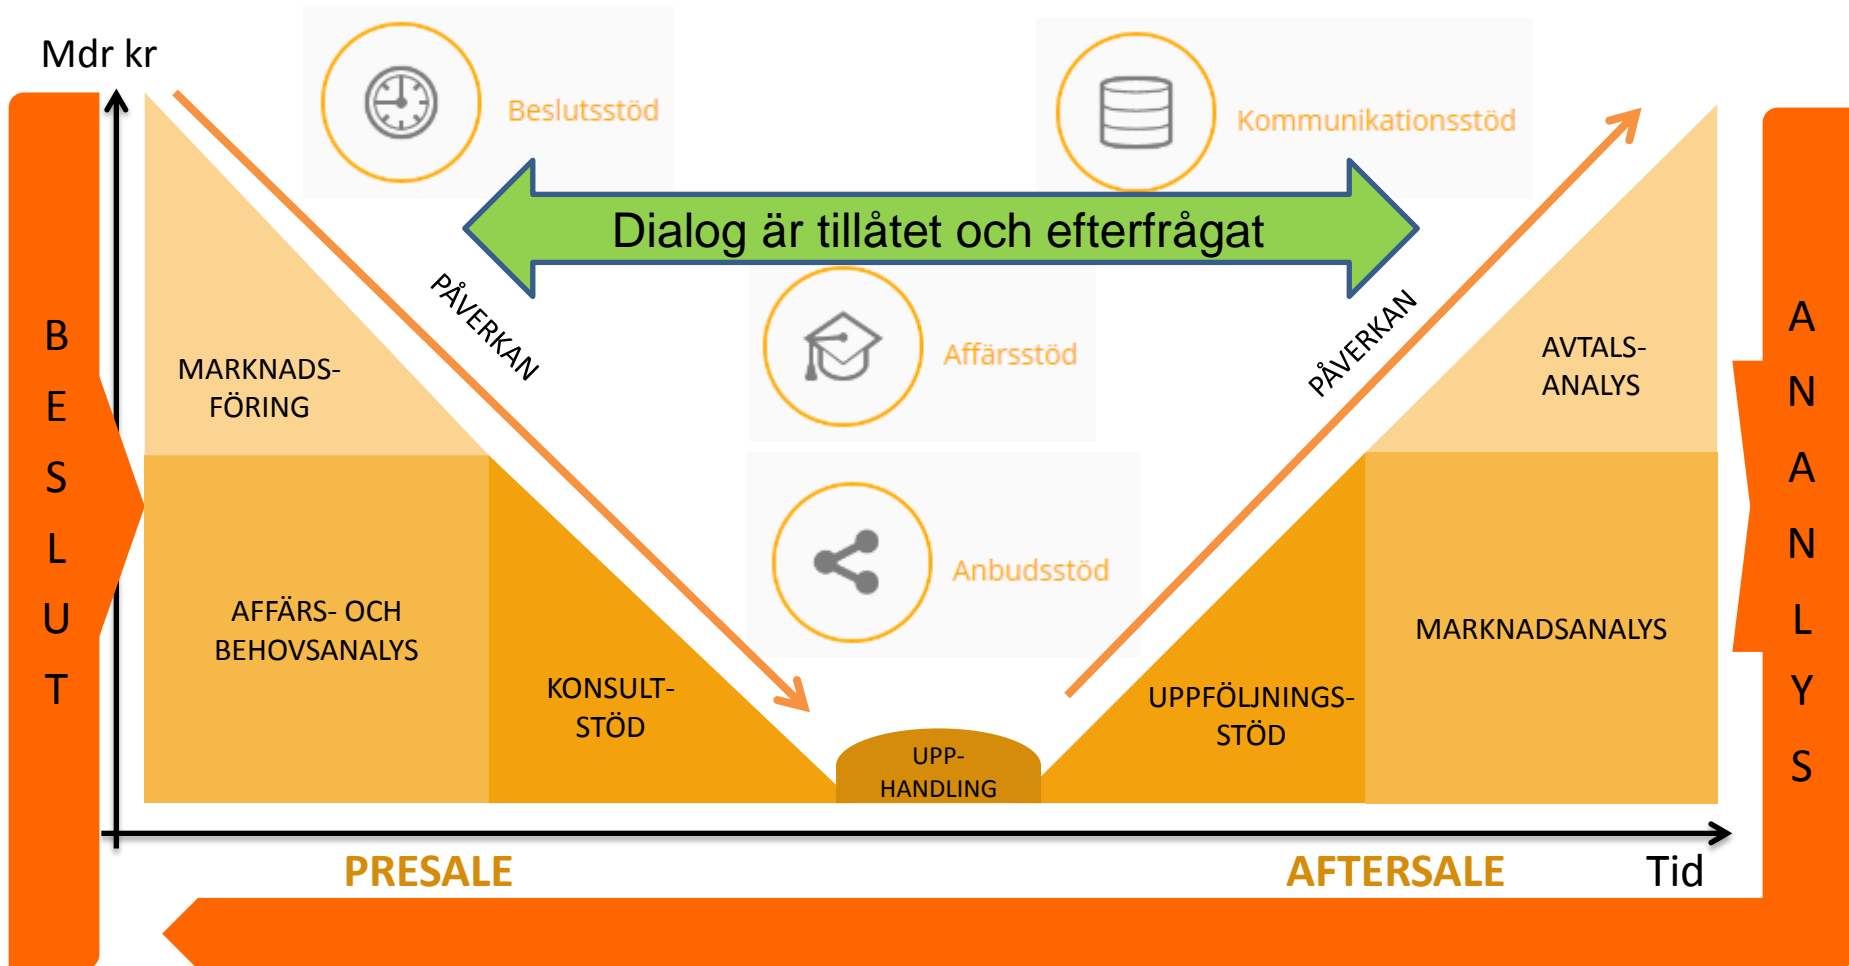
Mdr kr

Beslutsstöd

Kommunikationsstöd

Dialog är tillåtet och efterfrågat

PÅVERKAN

PÅVERKAN

B E S L U T

MARKNADS-FÖRING

Affärsstöd

AVTALS-ANALYS

A N A L Y S

AFFÄRS- OCH BEHOVSANALYS

Anbudsstöd

MARKNADSANALYS

KONSULT-STÖD

UPPFÖLJNINGS-STÖD

UPP-HANDLING

PRESALE

AFTERSALE

Tid